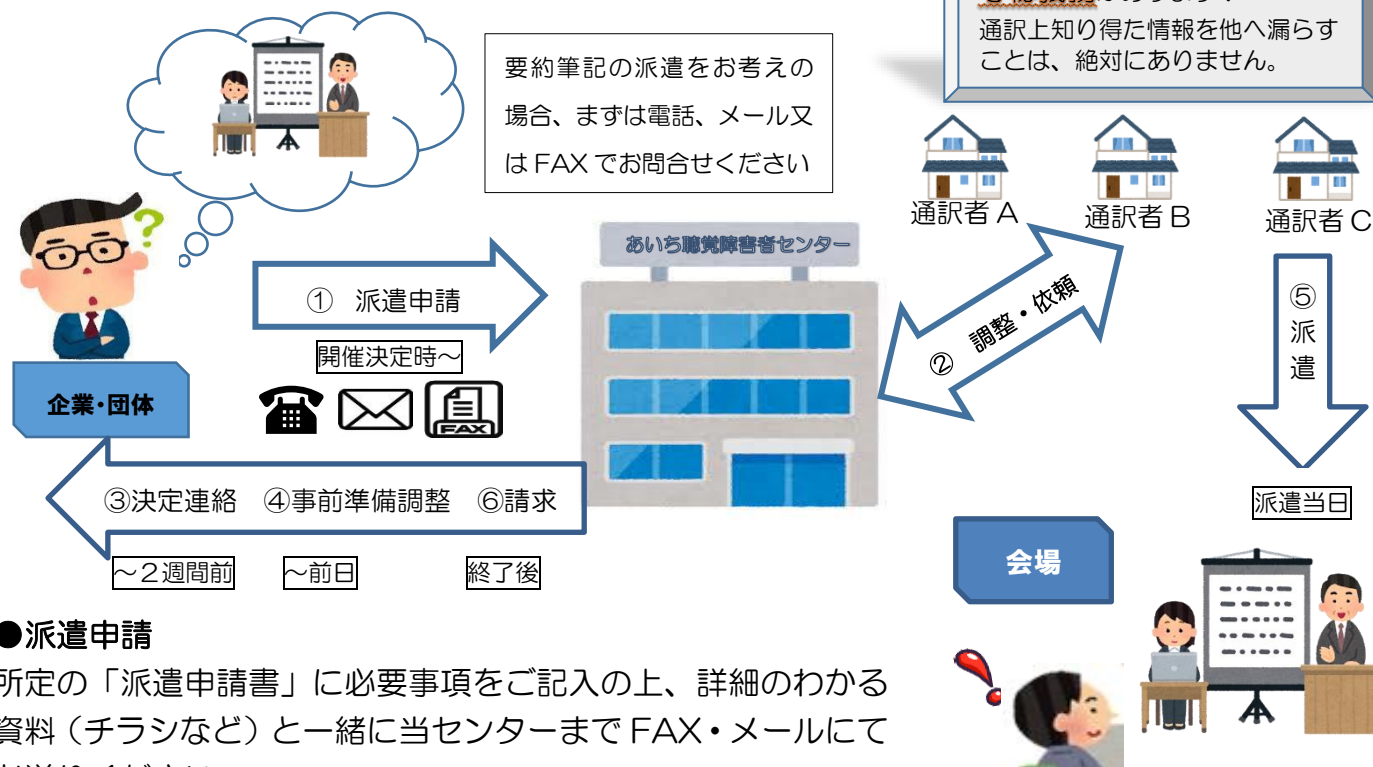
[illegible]
通訳上知り得た情報を他へ漏らすことは、絶対にありません。

要約筆記の派遣をお考えの場合、まずは電話、メール又はFAXでお問合せください

通訳者A　通訳者B　通訳者C

あいち聴覚障害者センター

① 派遣申請

開催決定時～

② 調整・依頼

⑤ 派遣

企業・団体

FAX

③決定連絡　④事前準備調整　⑥請求

派遣当日

～2週間前　～前日　終了後

会場

●派遣申請
所定の「派遣申請書」に必要事項をご記入の上、詳細のわかる資料（チラシなど）と一緒に当センターまでFAX・メールにて
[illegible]